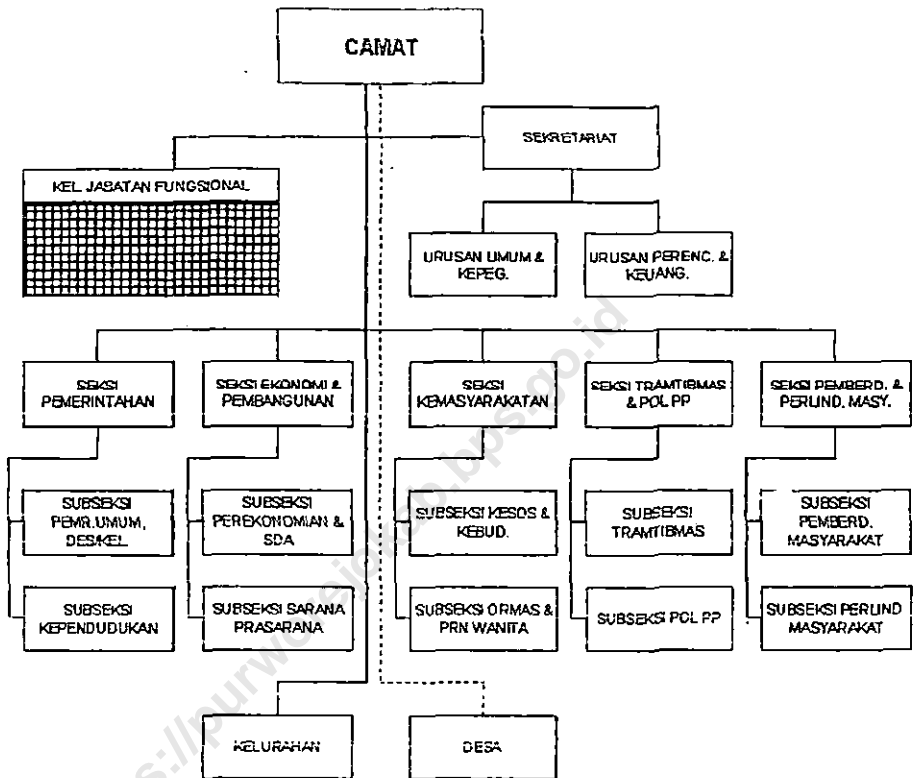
CAMAT

SEKRETARIAT

KEL JABATAN FUNGSIONAL

URUSAN UMUM & KEPEG.

URUSAN PERENC. & KEUANG.

SEKSI PEMERINTAHAN

SEKSI EKONOMI & PEMBANGUNAN

SEKSI KEMASYARAKATAN

SEKSI TRAMTIBMAS & POL PP

SEKSI PEMBERD. & PERLIND. MASY.

SUBSEKSI PEMR.UMUM, DES/KEL

SUBSEKSI KEPENDUDUKAN

SUBSEKSI PEREKONOMIAN & SDA

SUBSEKSI SARANA PRASARANA

SUBSEKSI KESOS & KEBUD.

SUBSEKSI ORMAS & PRN WANITA

SUBSEKSI TRAMTIBMAS

SUBSEKSI POL PP

SUBSEKSI PEMBERD. MASYARAKAT

SUBSEKSI PERLIND MASYARAKAT

KELURAHAN

DESA

https://purworejokab.bps.go.id